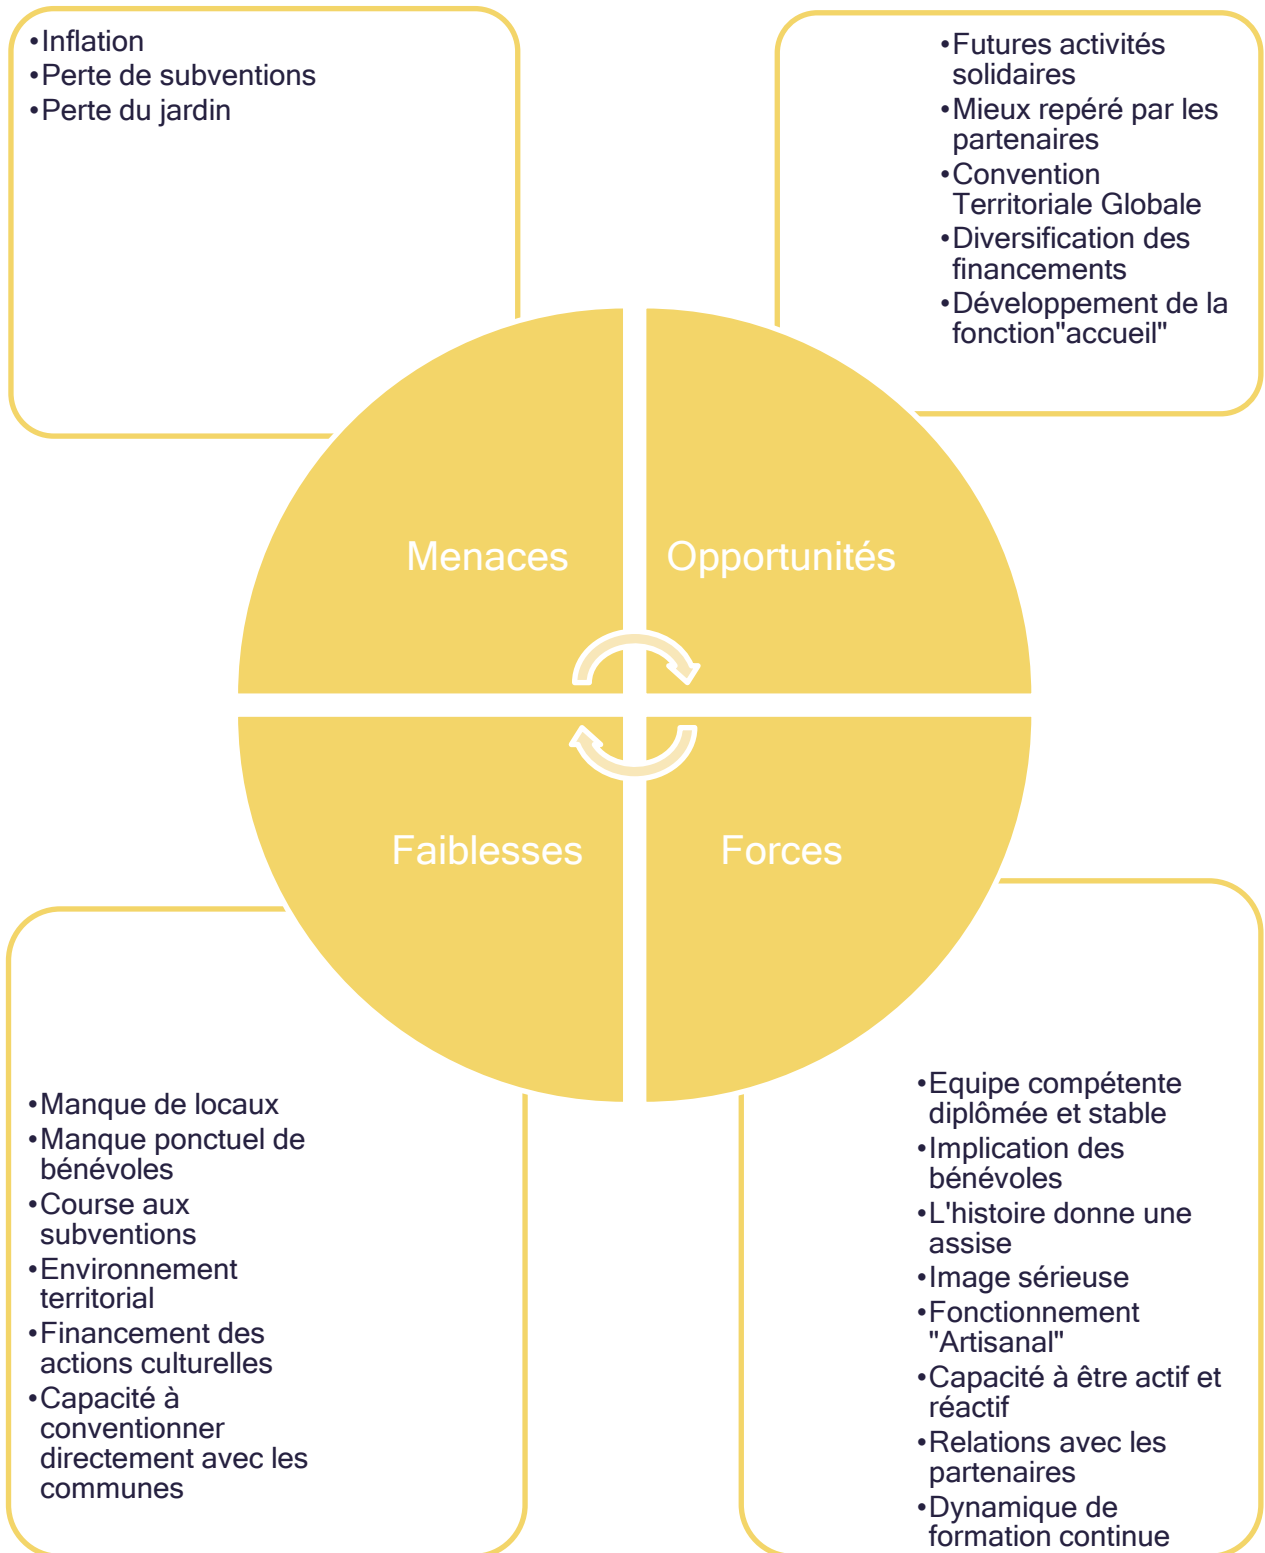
•Inflation
•Perte de subventions
•Perte du jardin

•Futures activités solidaires
•Mieux repéré par les partenaires
•Convention Territoriale Globale
•Diversification des financements
•Développement de la fonction"accueil"

Menaces

Opportunités

Faiblesses

Forces

•Manque de locaux
•Manque ponctuel de bénévoles
•Course aux subventions
•Environnement territorial
•Financement des actions culturelles
•Capacité à conventionner directement avec les communes

•Equipe compétente diplômée et stable
•Implication des bénévoles
•L'histoire donne une assise
•Image sérieuse
•Fonctionnement "Artisanal"
•Capacité à être actif et réactif
•Relations avec les partenaires
•Dynamique de formation continue